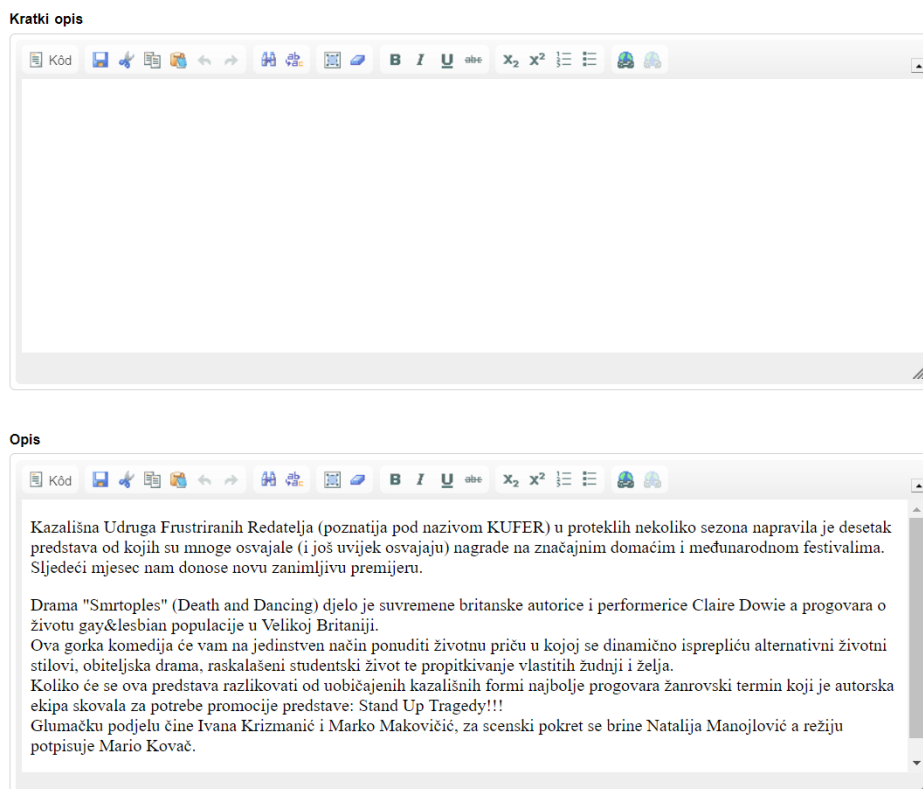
Kratki opis

Kôd B I U abc $X_2$ $X^2$

Opis

Kôd B I U abc $X_2$ $X^2$

Kazališna Udruga Frustriranih Redatelja (poznatija pod nazivom KUFER) u proteklih nekoliko sezona napravila je desetak predstava od kojih su mnoge osvajale (i još uvijek osvajaju) nagrade na značajnim domaćim i međunarodnom festivalima. Sljedeći mjesec nam donose novu zanimljivu premijeru.

Drama "Smrtoples" (Death and Dancing) djelo je suvremene britanske autorice i performerice Claire Dowie a progovara o životu gay&lesbian populacije u Velikoj Britaniji.
Ova gorka komedija će vam na jedinstven način ponuditi životnu priču u kojoj se dinamično isprepliću alternativni životni stilovi, obiteljska drama, raskalašeni studentski život te propitkivanje vlastitih žudnji i želja.
Koliko će se ova predstava razlikovati od uobičajenih kazališnih formi najbolje progovara žanrovski termin koji je autorska ekipa skovala za potrebe promocije predstave: Stand Up Tragedy!!!
Glumačku podjelu čine Ivana Krizmanić i Marko Makovičić, za scenski pokret se brine Natalija Manojlović a režiju potpisuje Mario Kovač.